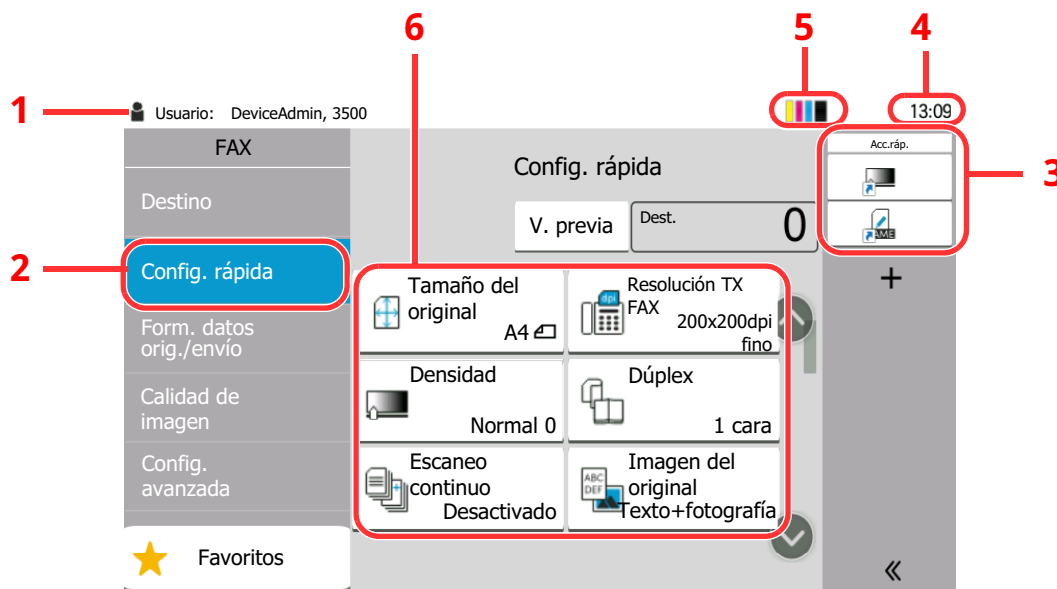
1 Usuario: DeviceAdmin, 3500

5 4 13:09

6

FAX

Destino

2 Config. rápida

Form. datos orig./envío

Calidad de imagen

Config. avanzada

Favoritos

Config. rápida

V. previa

Dest. 0

Acc.ráp.

3

+

Tamaño del original A4

Resolución TX FAX 200x200dpi fino

Densidad Normal 0

Dúplex 1 cara

Escaneo continuo Desactivado

Imagen del original Texto+fotografía

«